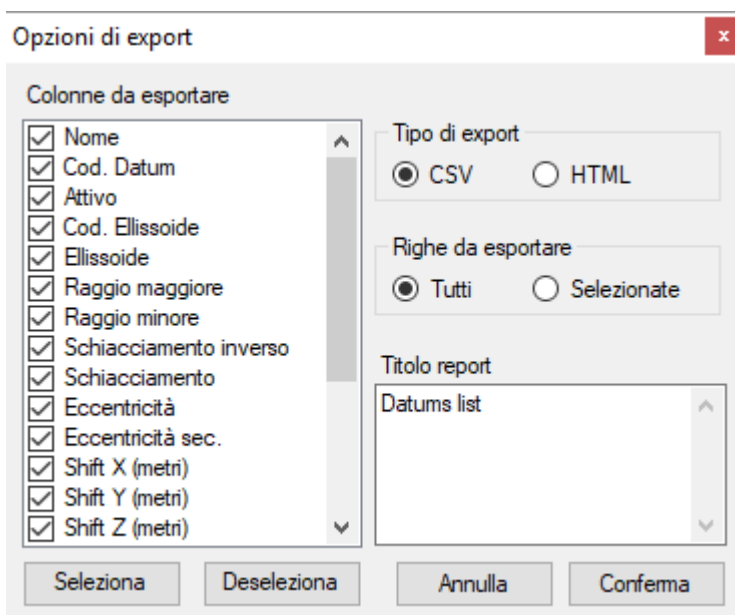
Opzioni di export

Colonne da esportare

Nome
Cod. Datum
Attivo
Cod. Ellissoide
Ellissoide
Raggio maggiore
Raggio minore
Schiacciamento inverso
Schiacciamento
Eccentricità
Eccentricità sec.
Shift X (metri)
Shift Y (metri)
Shift Z (metri)

Tipo di export
CSV
HTML

Righe da esportare
Tutti
Selezionate

Titolo report
Datums list

Seleziona
Deseleziona
Annulla
Conferma